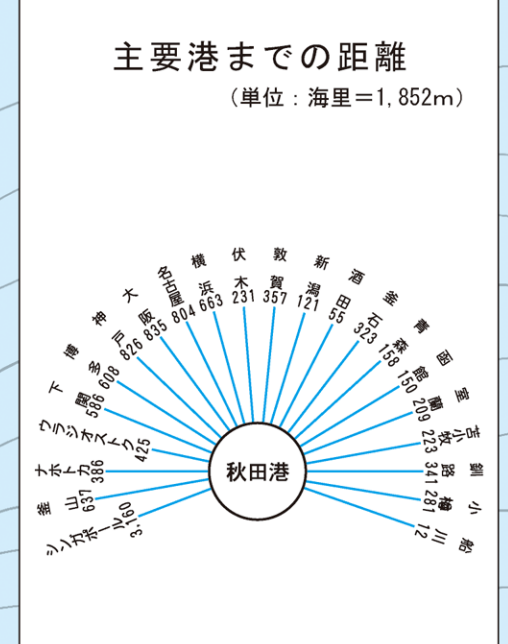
主要港までの距離

（単位：海里＝1,852m）

秋田港

シンガポール 3,160
釜山 637
ナホトカ 386
ウラジオストク 425
下関 586
博多 608
神戸 826
大阪 835
名古屋 804
横浜 663
伏木 231
敦賀 357
新潟 121
酒田 55
釜石 323
青森 158
函館 150
室蘭 209
苫小牧 223
釧路 341
小樽 281
船川 12